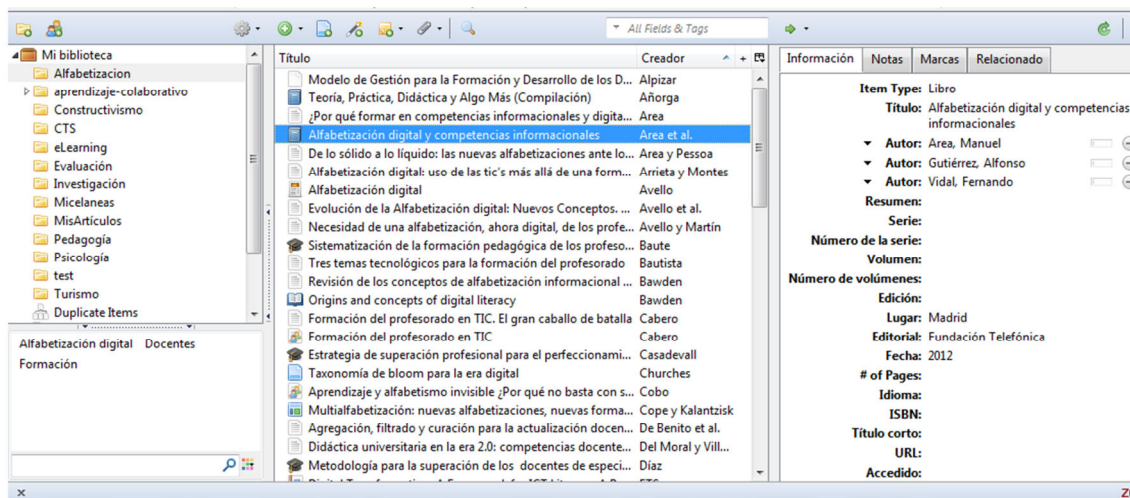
All Fields & Tags

Mi biblioteca
Alfabetizacion
aprendizaje-colaborativo
Constructivismo
CTS
eLearning
Evaluación
Investigación
Micelaneas
MisArtículos
Pedagogía
Psicología
test
Turismo
Duplicate Items

Alfabetización digital Docentes
Formación

| Título | Creador |
|---|---|
| Modelo de Gestión para la Formación y Desarrollo de los D... | Alpizar |
| Teoría, Práctica, Didáctica y Algo Más (Compilación) | Añorga |
| ¿Por qué formar en competencias informacionales y digita... | Area |
| Alfabetización digital y competencias informacionales | Area et al. |
| De lo sólido a lo líquido: las nuevas alfabetizaciones ante lo... | Area y Pessoa |
| Alfabetización digital: uso de las tic's más allá de una form... | Arrieta y Montes |
| Alfabetización digital | Avello |
| Evolución de la Alfabetización digital: Nuevos Conceptos. ... | Avello et al. |
| Necesidad de una alfabetización, ahora digital, de los profe... | Avello y Martín |
| Sistematización de la formación pedagógica de los profeso... | Baute |
| Tres temas tecnológicos para la formación del profesorado | Bautista |
| Revisión de los conceptos de alfabetización informacional ... | Bawden |
| Origins and concepts of digital literacy | Bawden |
| Formación del profesorado en TIC. El gran caballo de batalla | Cabero |
| Formación del profesorado en TIC | Cabero |
| Estrategia de superación profesional para el perfeccionami... | Casadevall |
| Taxonomía de bloom para la era digital | Churches |
| Aprendizaje y alfabetismo invisible ¿Por qué no basta con s... | Cobo |
| Multialfabetización: nuevas alfabetizaciones, nuevas forma... | Cope y Kalantzisk |
| Agregación, filtrado y curación para la actualización docen... | De Benito et al. |
| Didáctica universitaria en la era 2.0: competencias docente... | Del Moral y Vill... |
| Metodología para la superación de los docentes de especi... | Díaz |

Información | Notas | Marcas | Relacionado

Item Type: Libro
Título: Alfabetización digital y competencias informacionales
Autor: Area, Manuel
Autor: Gutiérrez, Alfonso
Autor: Vidal, Fernando
Resumen:
Serie:
Número de la serie:
Volumen:
Número de volúmenes:
Edición:
Lugar: Madrid
Editorial: Fundación Telefónica
Fecha: 2012
# of Pages:
Idioma:
ISBN:
Título corto:
URL:
Accedido: